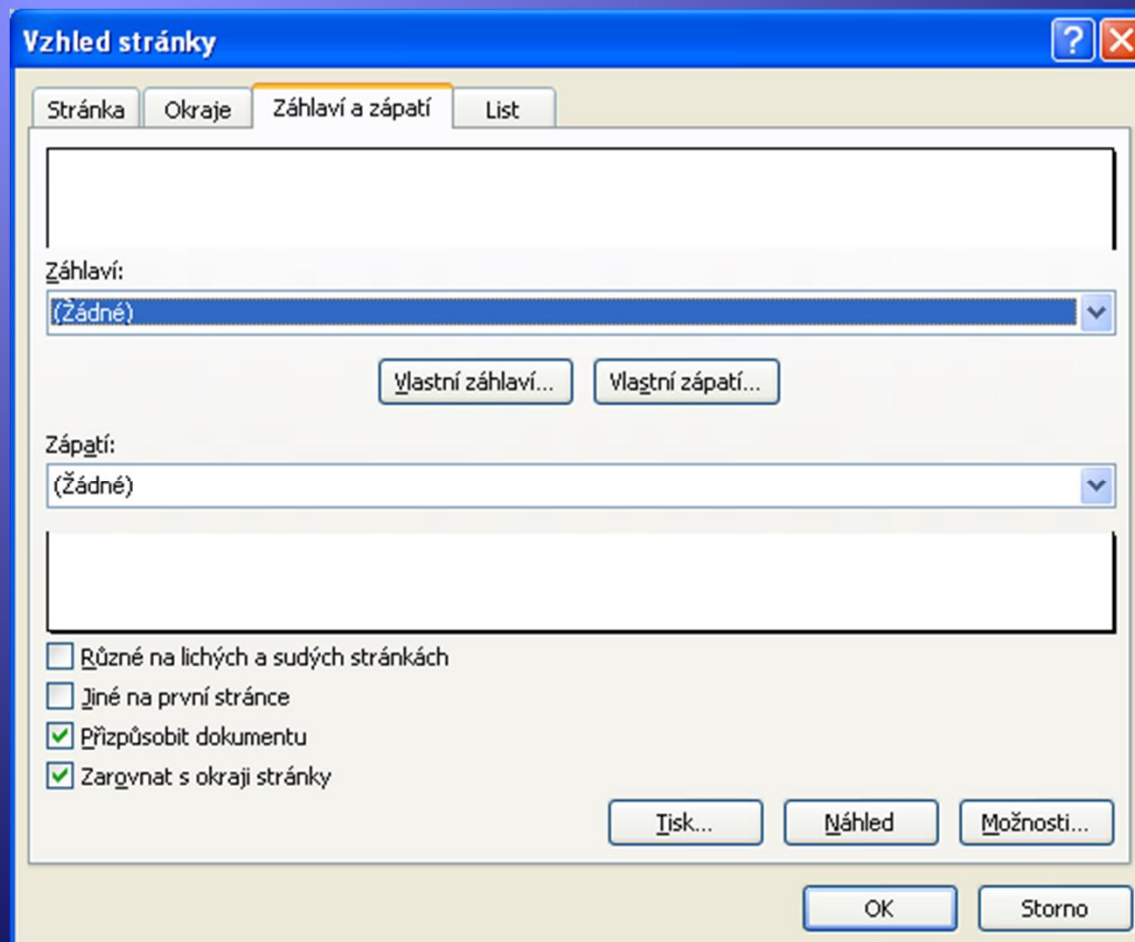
Vzhled stránky

?

Stránka
Okraje
Záhlaví a zápatí
List

Záhlaví:
(Žádné)

Vlastní záhlaví...
Vlastní zápatí...

Zápatí:
(Žádné)

Různé na lichých a sudých stránkách
Jiné na první stránce
Přizpůsobit dokumentu
Zarovnat s okraji stránky

Tisk...
Náhled
Možnosti...

OK
Storno